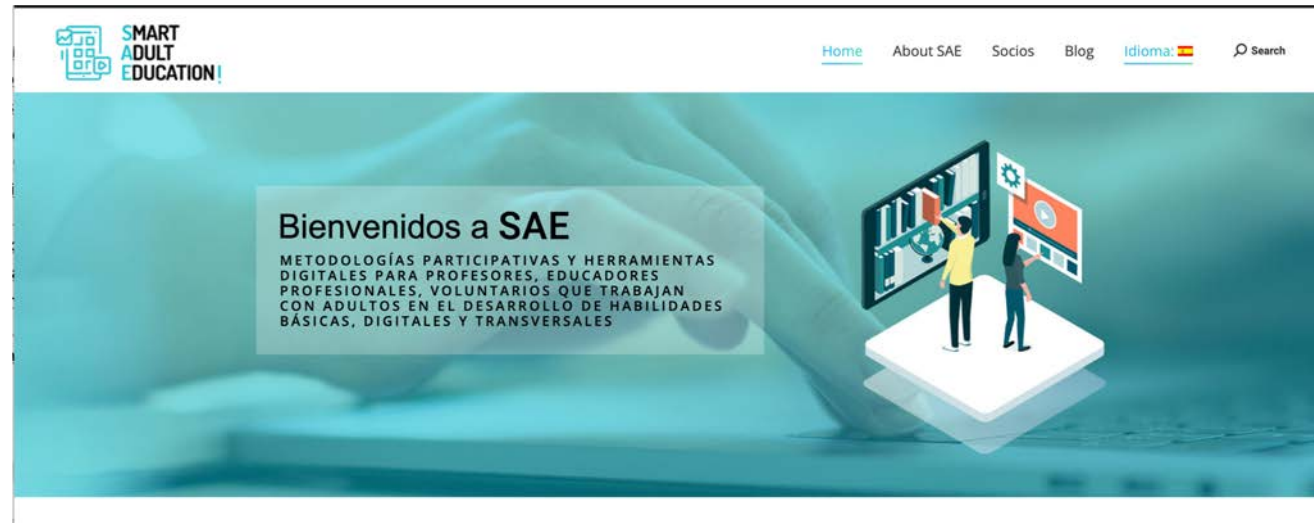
SMART ADULT EDUCATION!

Home About SAE Socios Blog Idioma: Search

Bienvenidos a SAE

METODOLOGÍAS PARTICIPATIVAS Y HERRAMIENTAS DIGITALES PARA PROFESORES, EDUCADORES PROFESIONALES, VOLUNTARIOS QUE TRABAJAN CON ADULTOS EN EL DESARROLLO DE HABILIDADES BÁSICAS, DIGITALES Y TRANSVERSALES